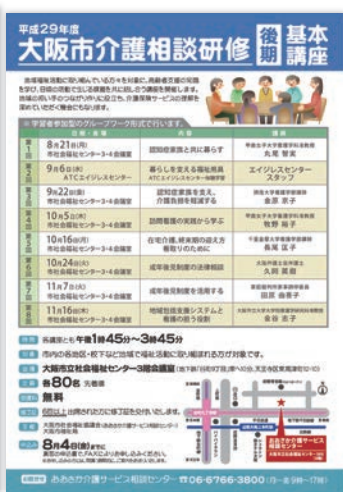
平成29年度

大阪市介護相談研修 後期 基本講座

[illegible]

※ 学習者参加型のグループワーク形式で行います。

| | 日時・会場 | 内容 | 講師 |
|---|---|---|---|
| 第1回 | 8月21日(月) 市社会福祉センター3・4会議室 | 認知症高齢と共に暮らす | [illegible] 丸尾 智実 |
| 第2回 | 9月6日(水) ATCエイジレスセンター | 暮らしを支える福祉用具 | エイジレスセンタースタッフ |
| 第3回 | 9月22日(金) 市社会福祉センター3・4会議室 | 認知症家族を支え、介護負担を軽減する | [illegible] 金原 京子 |
| 第4回 | 10月5日(木) 市社会福祉センター3・4会議室 | 訪問看護の実践から学ぶ | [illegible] 牧野 裕子 |
| 第5回 | 10月16日(月) 市社会福祉センター3・4会議室 | 在宅介護、終末期の迎え方権利擁護等のために | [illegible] |
| 第6回 | 10月24日(火) 市社会福祉センター3・4会議室 | 成年後見制度の法律相談 | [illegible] 久岡 英樹 |
| 第7回 | 11月7日(火) 市社会福祉センター3・4会議室 | 成年後見制度を活用する | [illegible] 田原 由香子 |
| 第8回 | 11月16日(木) 市社会福祉センター3・4会議室 | 地域包括支援システムと権利の担う役割 | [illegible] |

時間 各講座とも午後1時45分～3時45分

対象 市内の各地区・校下などで福祉活動に取り組まれる方が対象です。

会場 大阪市社会福祉センター3階会議室 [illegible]

定員 各80名 先着順

受講料 無料

修了 6回以上出席された方に修了証を交付いたします。

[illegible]

申込 8月4日(金)までに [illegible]

お問い合わせ あおぞら介護サービス相談センター ☎06-6766-3800 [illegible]